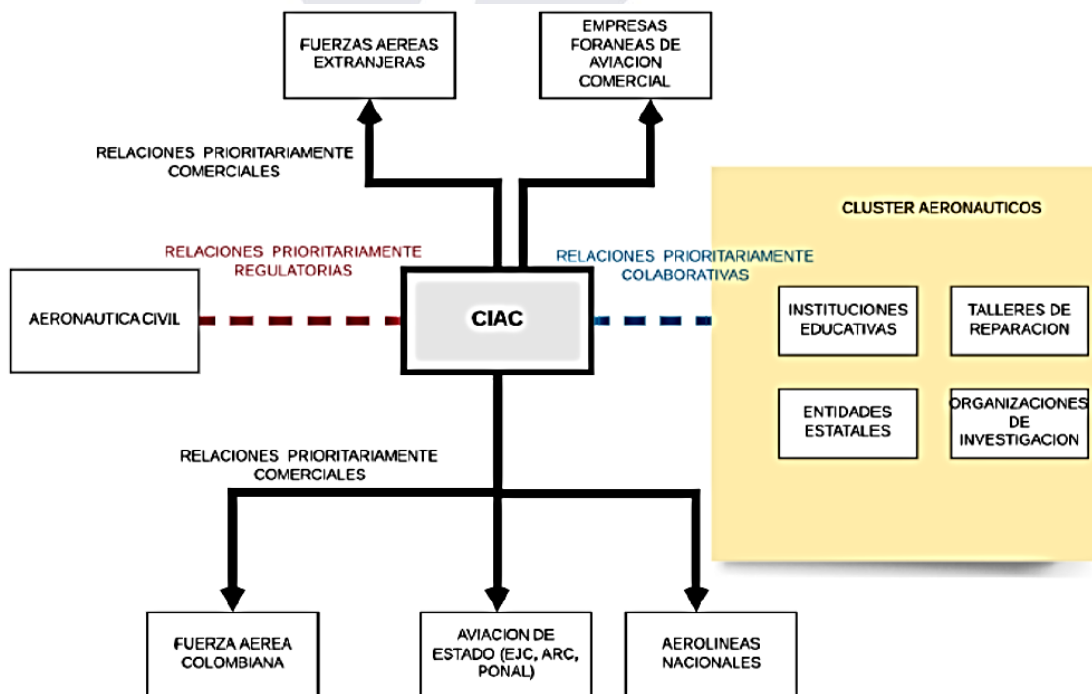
FUERZAS AEREAS EXTRANJERAS

EMPRESAS FORANEAS DE AVIACION COMERCIAL

RELACIONES PRIORITARIAMENTE COMERCIALES

CLUSTER AERONAUTICOS

RELACIONES PRIORITARIAMENTE REGULATORIAS

RELACIONES PRIORITARIAMENTE COLABORATIVAS

AERONAUTICA CIVIL

CIAC

INSTITUCIONES EDUCATIVAS

TALLERES DE REPARACION

ENTIDADES ESTATALES

ORGANIZACIONES DE INVESTIGACION

RELACIONES PRIORITARIAMENTE COMERCIALES

FUERZA AEREA COLOMBIANA

AVIACION DE ESTADO (EJC, ARC, PONAL)

AEROLINEAS NACIONALES